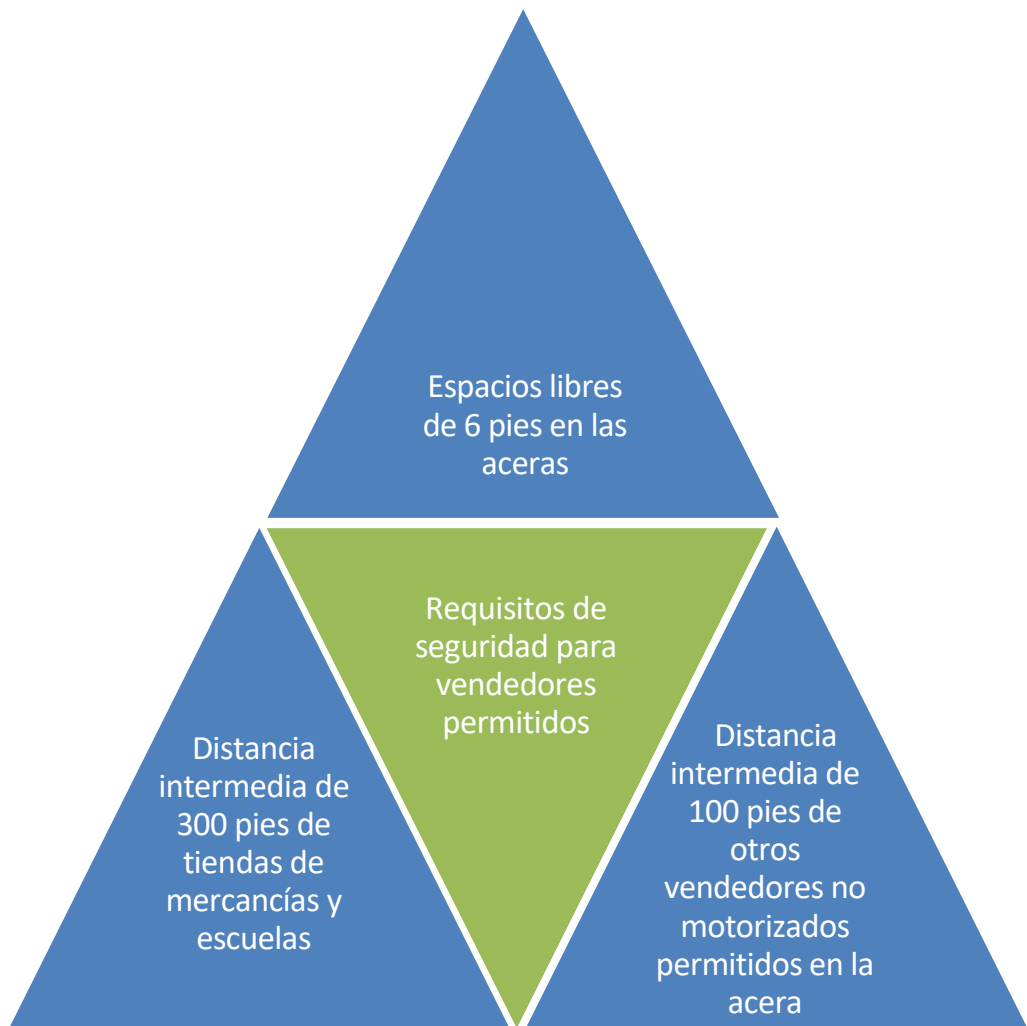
Espacios libres de 6 pies en las aceras

Requisitos de seguridad para vendedores permitidos

Distancia intermedia de 300 pies de tiendas de mercancías y escuelas

Distancia intermedia de 100 pies de otros vendedores no motorizados permitidos en la acera